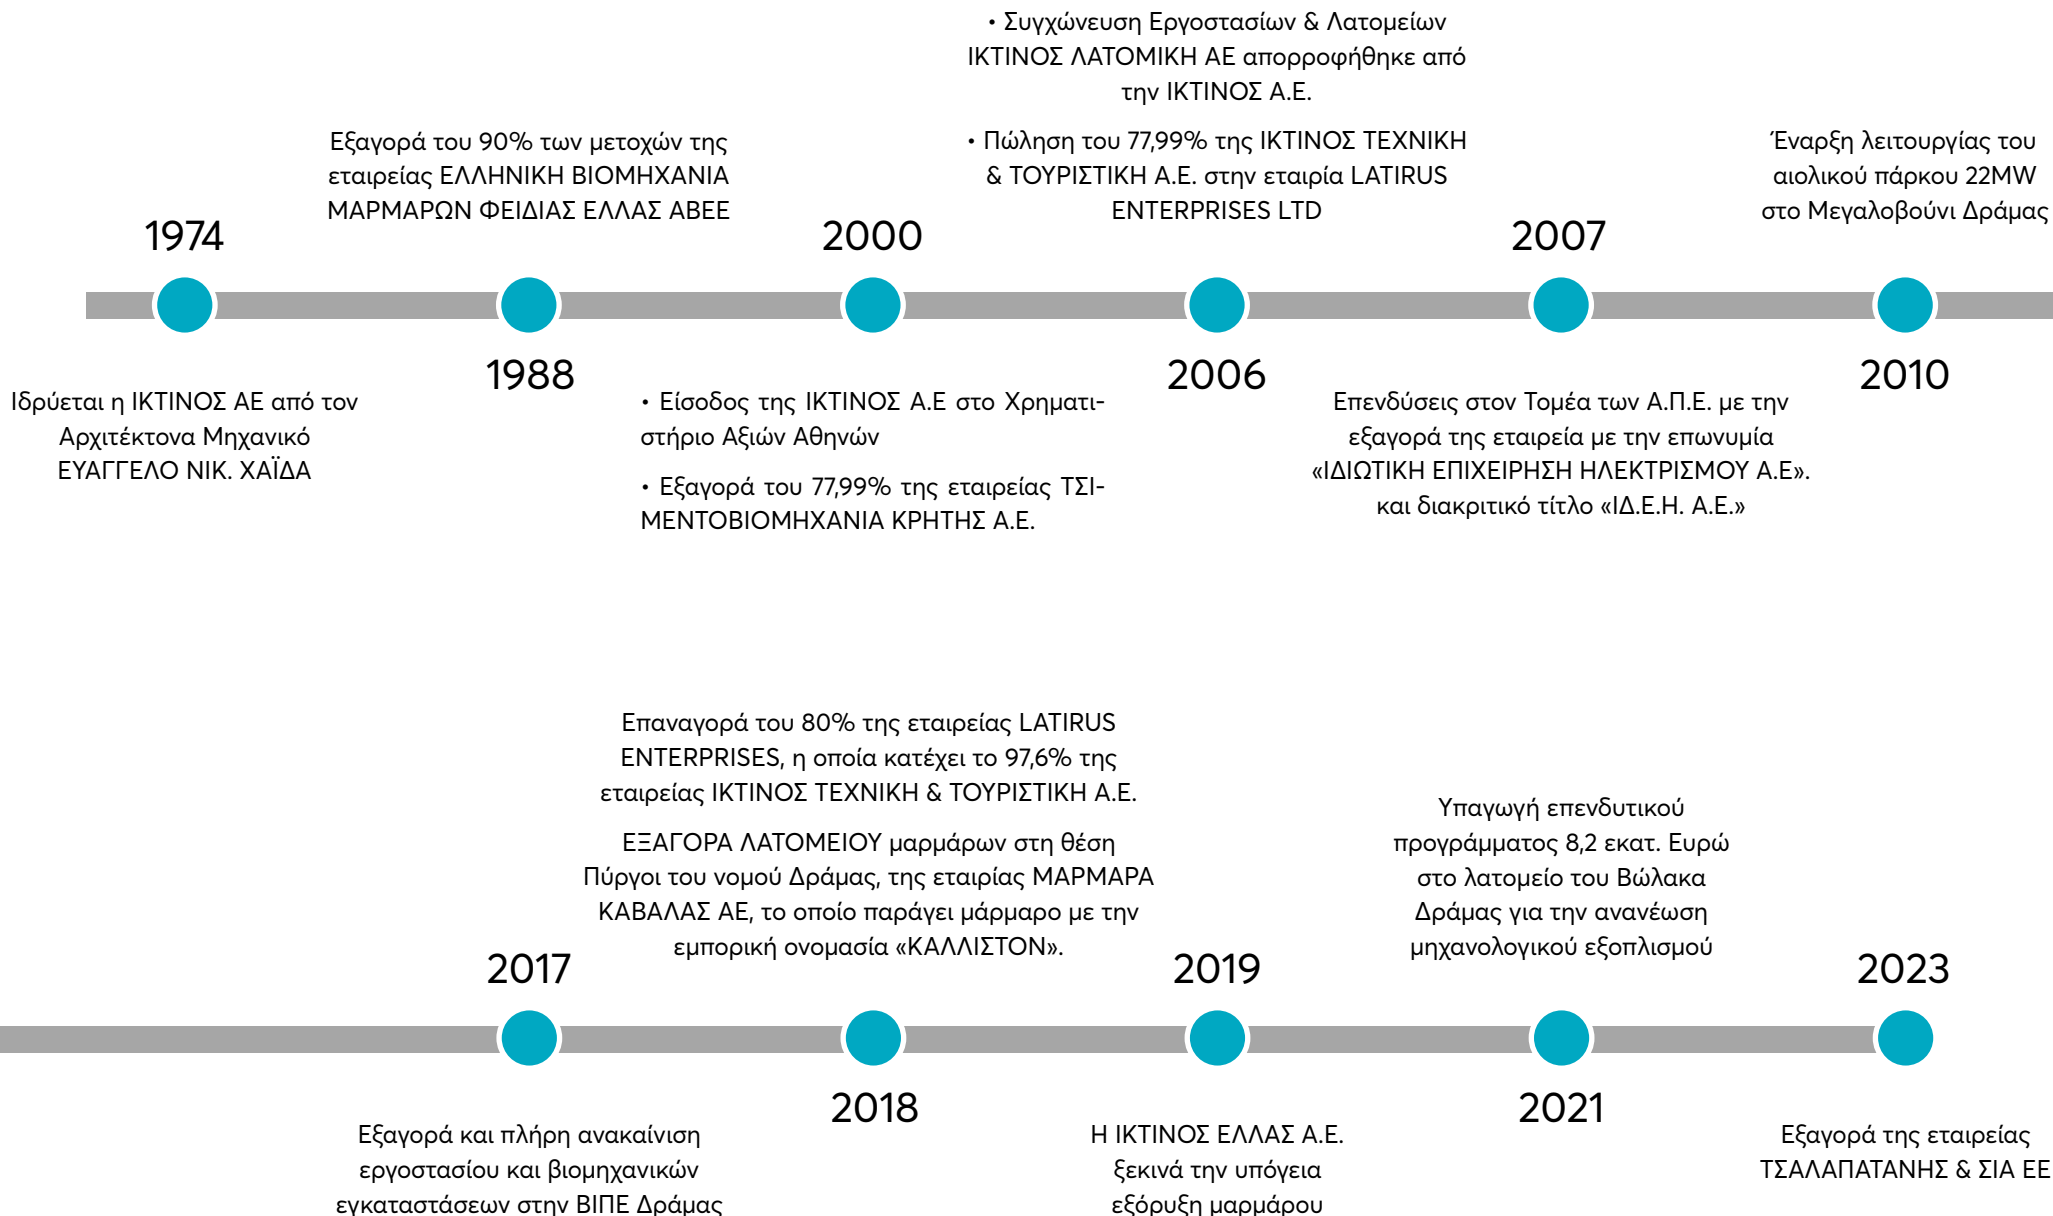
1974

Ιδρύεται η ΙΚΤΙΝΟΣ ΑΕ από τον Αρχιτέκτονα Μηχανικό ΕΥΑΓΓΕΛΟ ΝΙΚ. ΧΑΪΔΑ

Εξαγορά του 90% των μετοχών της εταιρείας ΕΛΛΗΝΙΚΗ ΒΙΟΜΗΧΑΝΙΑ ΜΑΡΜΑΡΩΝ ΦΕΙΔΙΑΣ ΕΛΛΑΣ ΑΒΕΕ

1988

2000

• Είσοδος της ΙΚΤΙΝΟΣ Α.Ε στο Χρηματιστήριο Αξιών Αθηνών

• Εξαγορά του 77,99% της εταιρείας ΤΣΙΜΕΝΤΟΒΙΟΜΗΧΑΝΙΑ ΚΡΗΤΗΣ Α.Ε.

• Συγχώνευση Εργοστασίων & Λατομείων ΙΚΤΙΝΟΣ ΛΑΤΟΜΙΚΗ ΑΕ απορροφήθηκε από την ΙΚΤΙΝΟΣ Α.Ε.

• Πώληση του 77,99% της ΙΚΤΙΝΟΣ ΤΕΧΝΙΚΗ & ΤΟΥΡΙΣΤΙΚΗ Α.Ε. στην εταιρία LATIRUS ENTERPRISES LTD

2006

2007

Επενδύσεις στον Τομέα των Α.Π.Ε. με την εξαγορά της εταιρεία με την επωνυμία «ΙΔΙΩΤΙΚΗ ΕΠΙΧΕΙΡΗΣΗ ΗΛΕΚΤΡΙΣΜΟΥ Α.Ε». και διακριτικό τίτλο «ΙΔ.Ε.Η. Α.Ε.»

Έναρξη λειτουργίας του αιολικού πάρκου 22MW στο Μεγαλοβούνι Δράμας

2010

2017

Εξαγορά και πλήρη ανακαίνιση εργοστασίου και βιομηχανικών εγκαταστάσεων στην ΒΙΠΕ Δράμας

Επαναγορά του 80% της εταιρείας LATIRUS ENTERPRISES, η οποία κατέχει το 97,6% της εταιρείας ΙΚΤΙΝΟΣ ΤΕΧΝΙΚΗ & ΤΟΥΡΙΣΤΙΚΗ Α.Ε.

ΕΞΑΓΟΡΑ ΛΑΤΟΜΕΙΟΥ μαρμάρων στη θέση Πύργοι του νομού Δράμας, της εταιρίας ΜΑΡΜΑΡΑ ΚΑΒΑΛΑΣ ΑΕ, το οποίο παράγει μάρμαρο με την εμπορική ονομασία «ΚΑΛΛΙΣΤΟΝ».

2018

2019

Η ΙΚΤΙΝΟΣ ΕΛΛΑΣ Α.Ε. ξεκινά την υπόγεια εξόρυξη μαρμάρου

Υπαγωγή επενδυτικού προγράμματος 8,2 εκατ. Ευρώ στο λατομείο του Βώλακα Δράμας για την ανανέωση μηχανολογικού εξοπλισμού

2021

2023

Εξαγορά της εταιρείας ΤΣΑΛΑΠΑΤΑΝΗΣ & ΣΙΑ ΕΕ